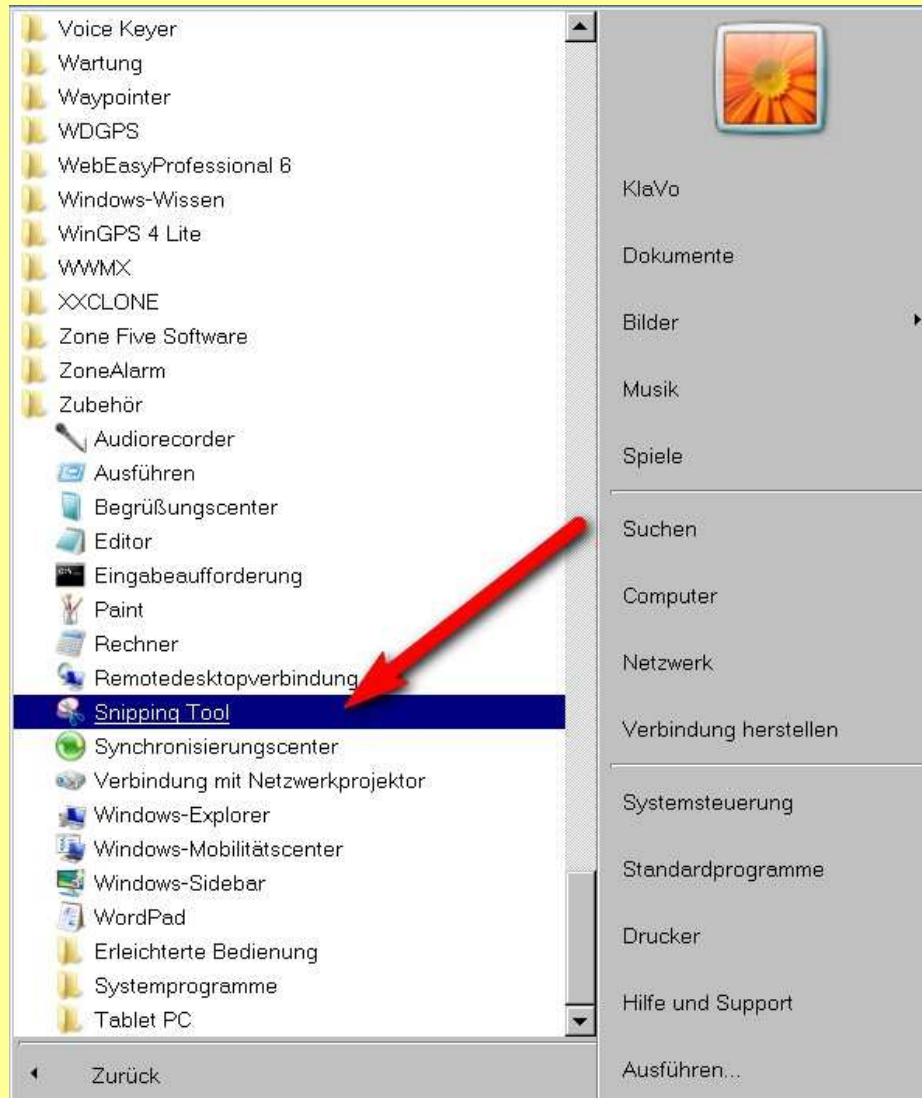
Voice Keyer
Wartung
Waypointer
WDGPS
WebEasyProfessional 6
Windows-Wissen
WinGPS 4 Lite
WWMX
XXCLONE
Zone Five Software
ZoneAlarm
Zubehör
Audiorecorder
Ausführen
Begrüßungscenter
Editor
Eingabeaufforderung
Paint
Rechner
Remotedesktopverbindung
Snipping Tool
Synchronisierungscenter
Verbindung mit Netzwerkprojektor
Windows-Explorer
Windows-Mobilitätscenter
Windows-Sidebar
WordPad
Erleichterte Bedienung
Systemprogramme
Tablet PC

Zurück

KlaVo
Dokumente
Bilder
Musik
Spiele
Suchen
Computer
Netzwerk
Verbindung herstellen
Systemsteuerung
Standardprogramme
Drucker
Hilfe und Support
Ausführen...